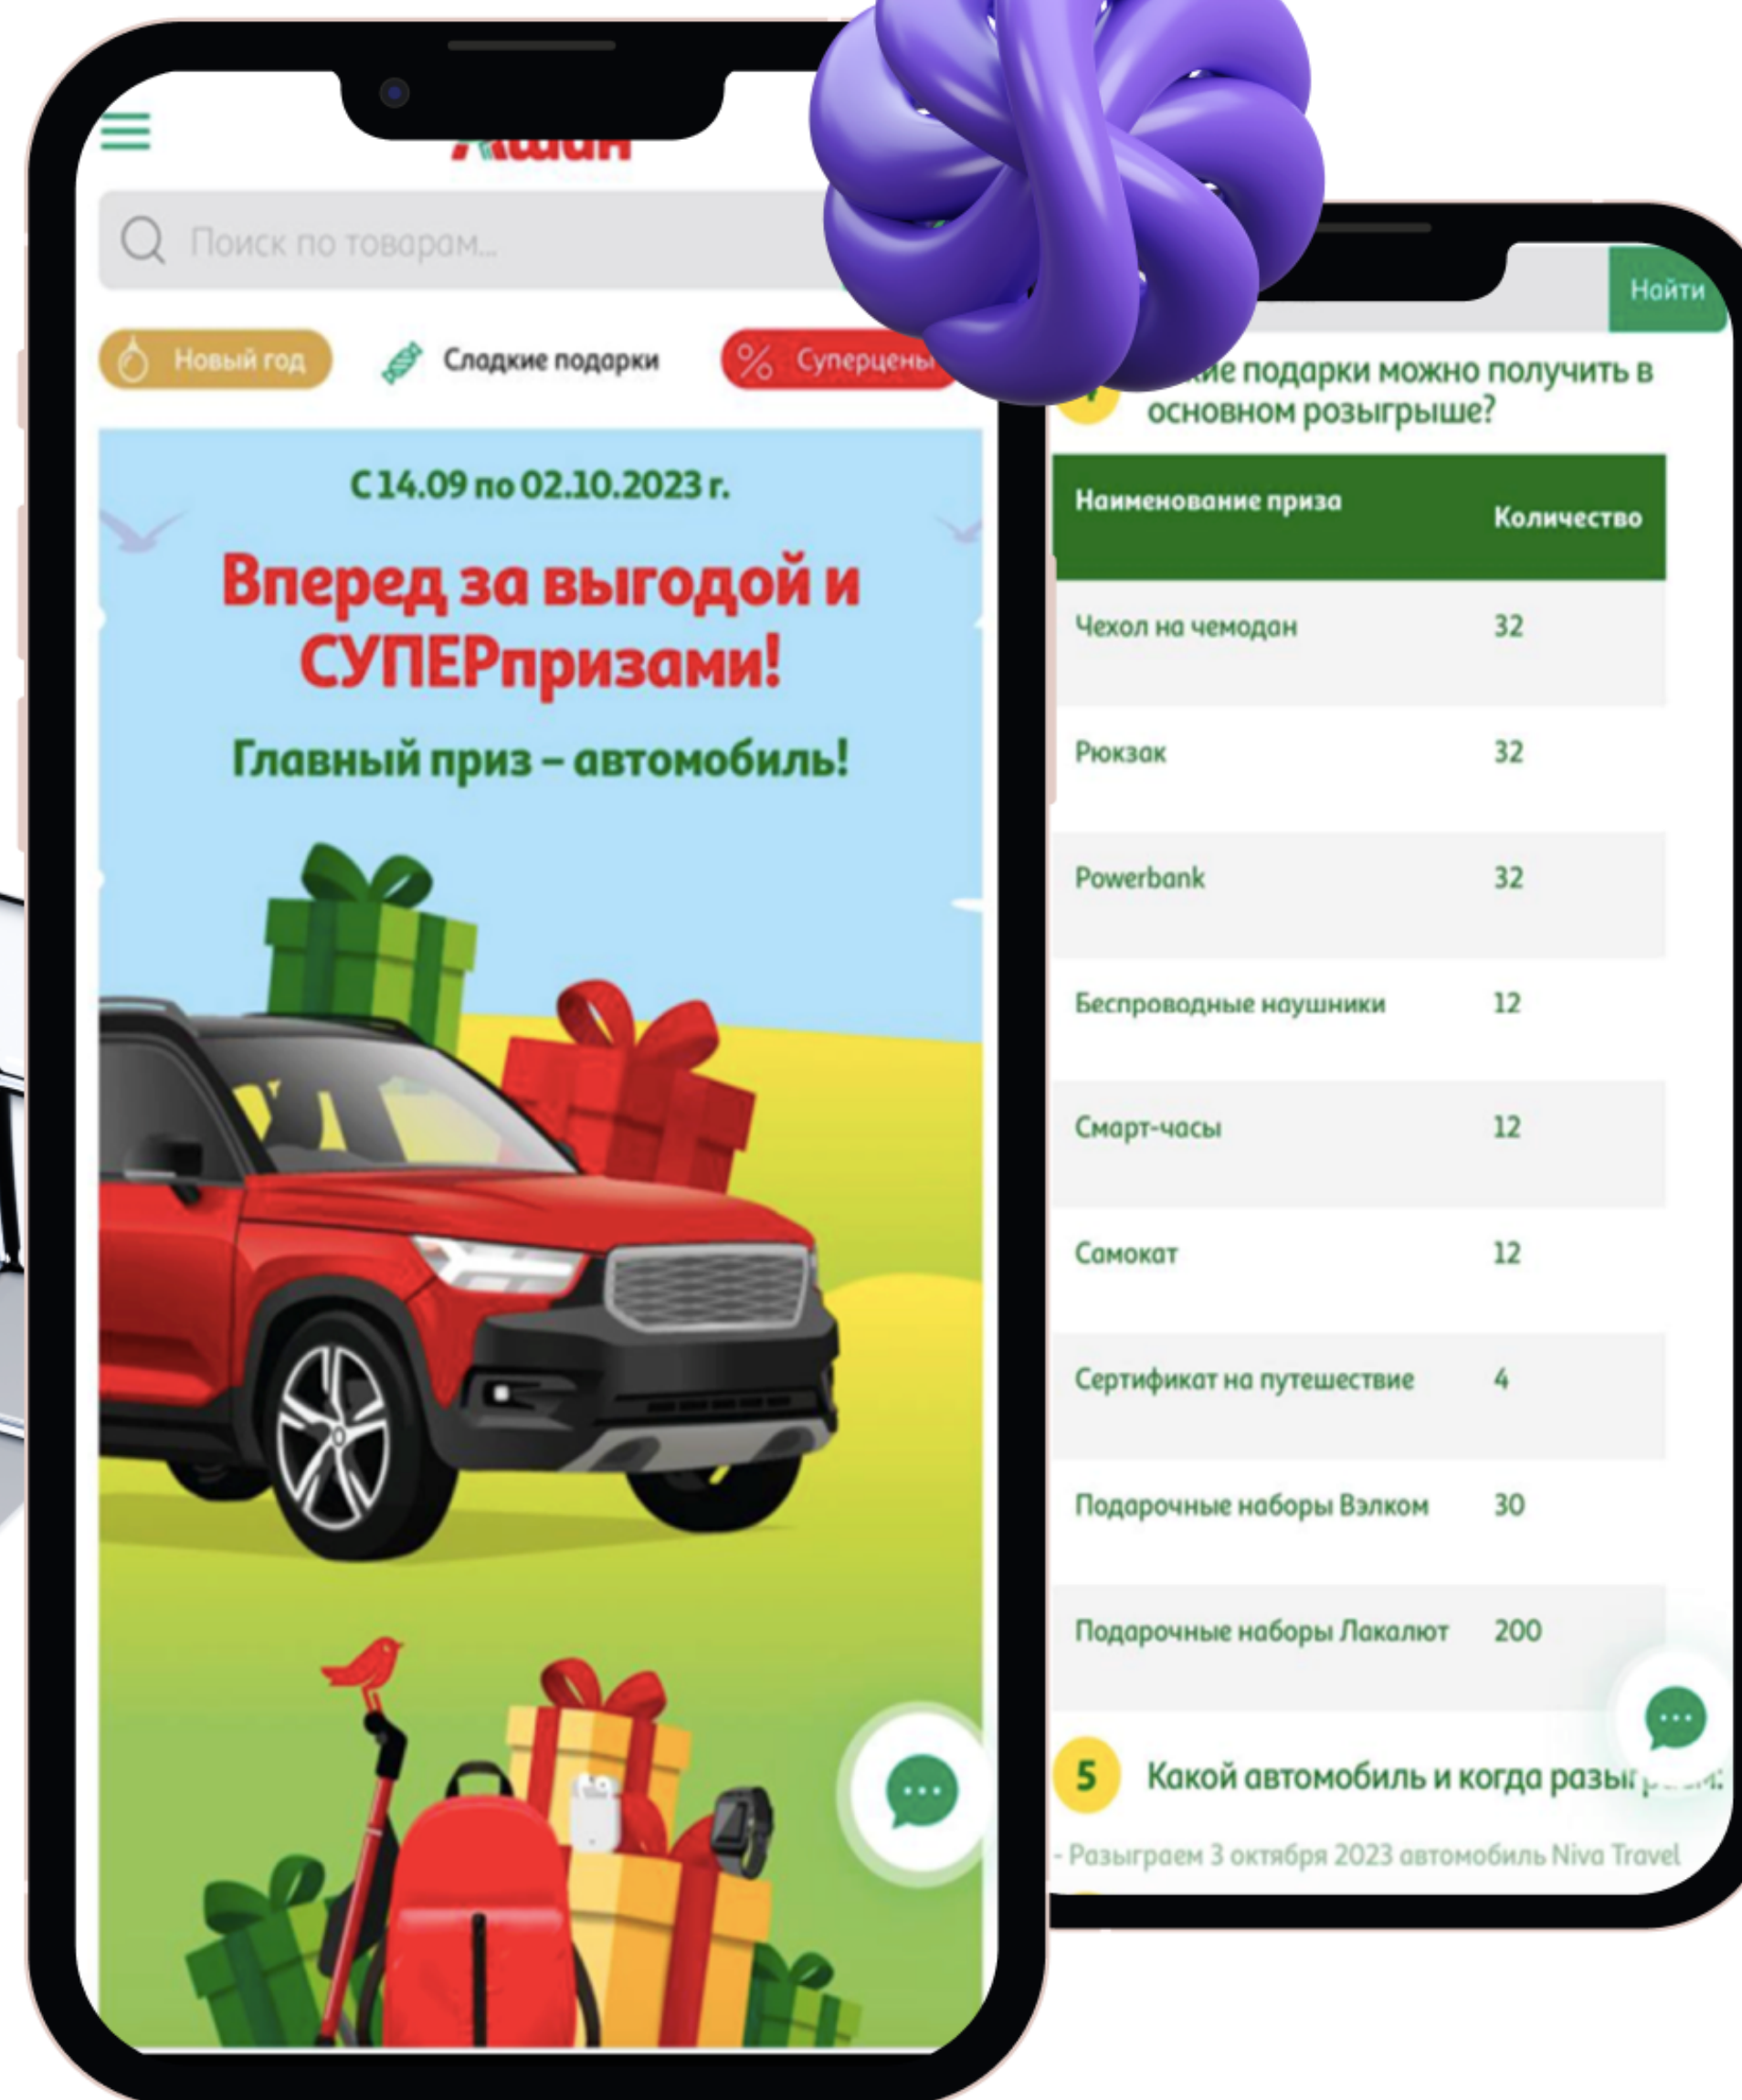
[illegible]

Поиск по товарам...

Новый год

Сладкие подарки

Суперцены

С 14.09 по 02.10.2023 г.

Вперед за выгодой и СУПЕРпризами!

Главный приз – автомобиль!

Найти

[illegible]ие подарки можно получить в основном розыгрыше?

| Наименование приза | Количество |
|---|---|
| Чехол на чемодан | 32 |
| Рюкзак | 32 |
| Powerbank | 32 |
| Беспроводные наушники | 12 |
| Смарт-часы | 12 |
| Самокат | 12 |
| Сертификат на путешествие | 4 |
| Подарочные наборы Вэлком | 30 |
| Подарочные наборы Лакалют | 200 |

5 Какой автомобиль и когда розы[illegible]

- Разыграем 3 октября 2023 автомобиль Niva Travel